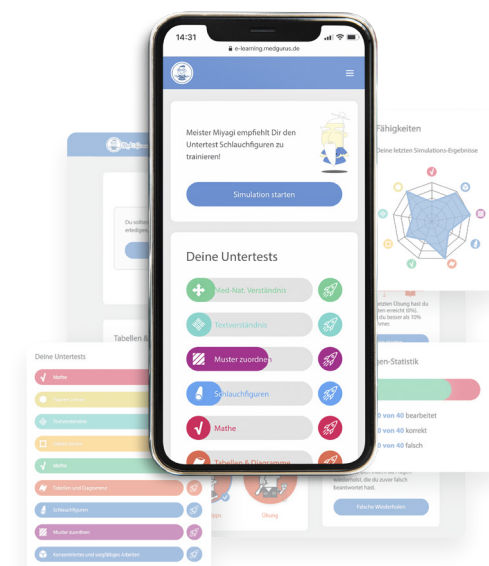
14:31

e-learning.medgurus.de

Meister Miyagi empfiehlt Dir den Untertest Schlauchfiguren zu trainieren!

Simulation starten

Deine Untertests

Med-Nat. Verständnis

Textverständnis

Muster zuordnen

Schlauchfiguren

Mathe

Tabellen & Diagramme

Fähigkeiten

Deine letzten Simulations-Ergebnisse

Du solltest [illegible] erledigen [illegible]

Tabellen &

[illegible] Übung hast du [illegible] erreicht (0%). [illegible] du besser als 10% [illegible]

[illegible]en-Statistik

0 von 40 bearbeitet

0 von 40 korrekt

0 von 40 falsch

Falsche Wiederholen

Übung

Deine Untertests

Mathe

Textverständnis

Mathe

Tabellen und Diagramme

Schlauchfiguren

Muster zuordnen

Konzentriertes und sorgfältiges Arbeiten